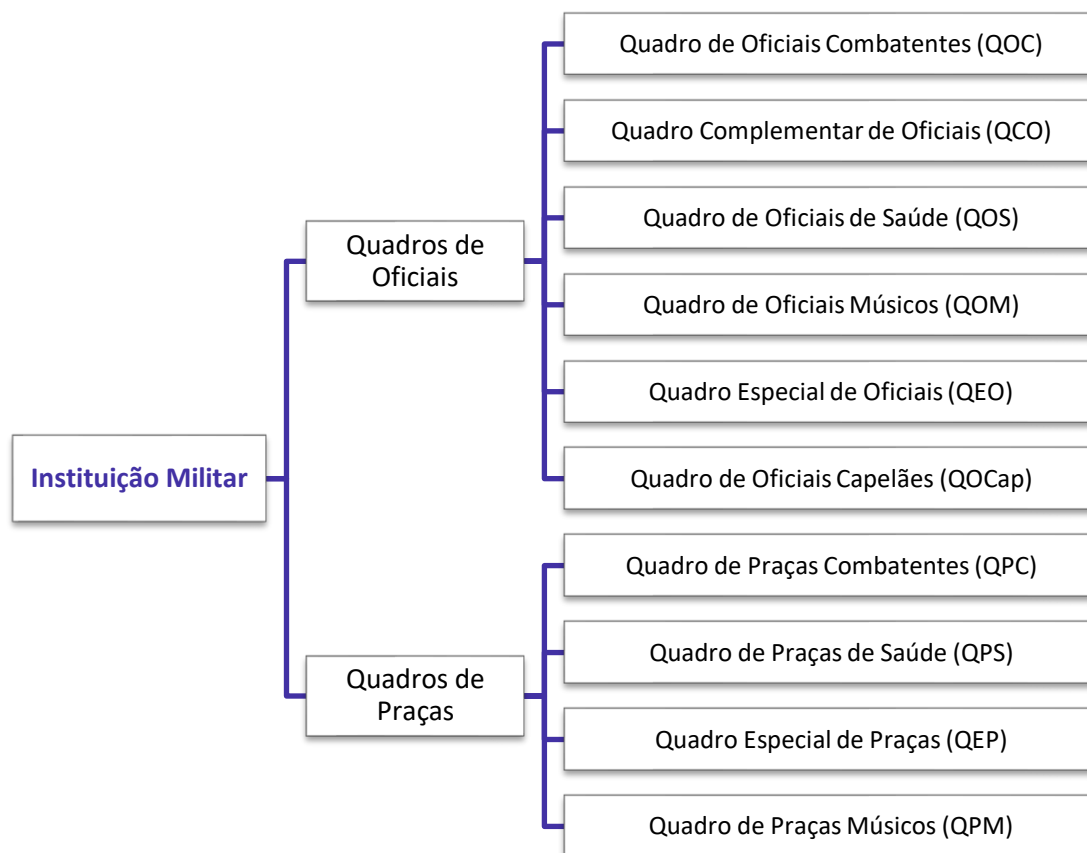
Instituição Militar

Quadros de Oficiais

Quadro de Oficiais Combatentes (QOC)

Quadro Complementar de Oficiais (QCO)

Quadro de Oficiais de Saúde (QOS)

Quadro de Oficiais Músicos (QOM)

Quadro Especial de Oficiais (QEO)

Quadro de Oficiais Capelães (QOCap)

Quadros de Praças

Quadro de Praças Combatentes (QPC)

Quadro de Praças de Saúde (QPS)

Quadro Especial de Praças (QEP)

Quadro de Praças Músicos (QPM)